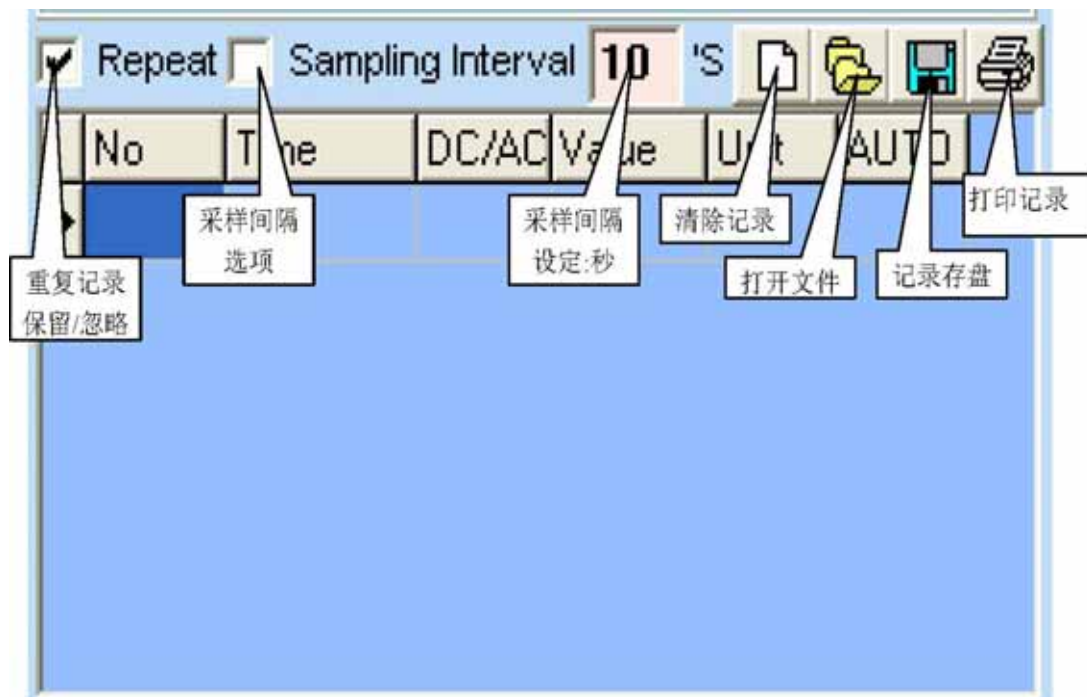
Repeat Sampling Interval 10 'S

| | No | T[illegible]e | DC/AC | Va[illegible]ue | U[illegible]t | AUT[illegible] |
|---|---|---|---|---|---|---|
| | | | | | | |

采样间隔选项

采样间隔设定:秒

清除记录

打印记录

重复记录保留/忽略

打开文件

记录存盘